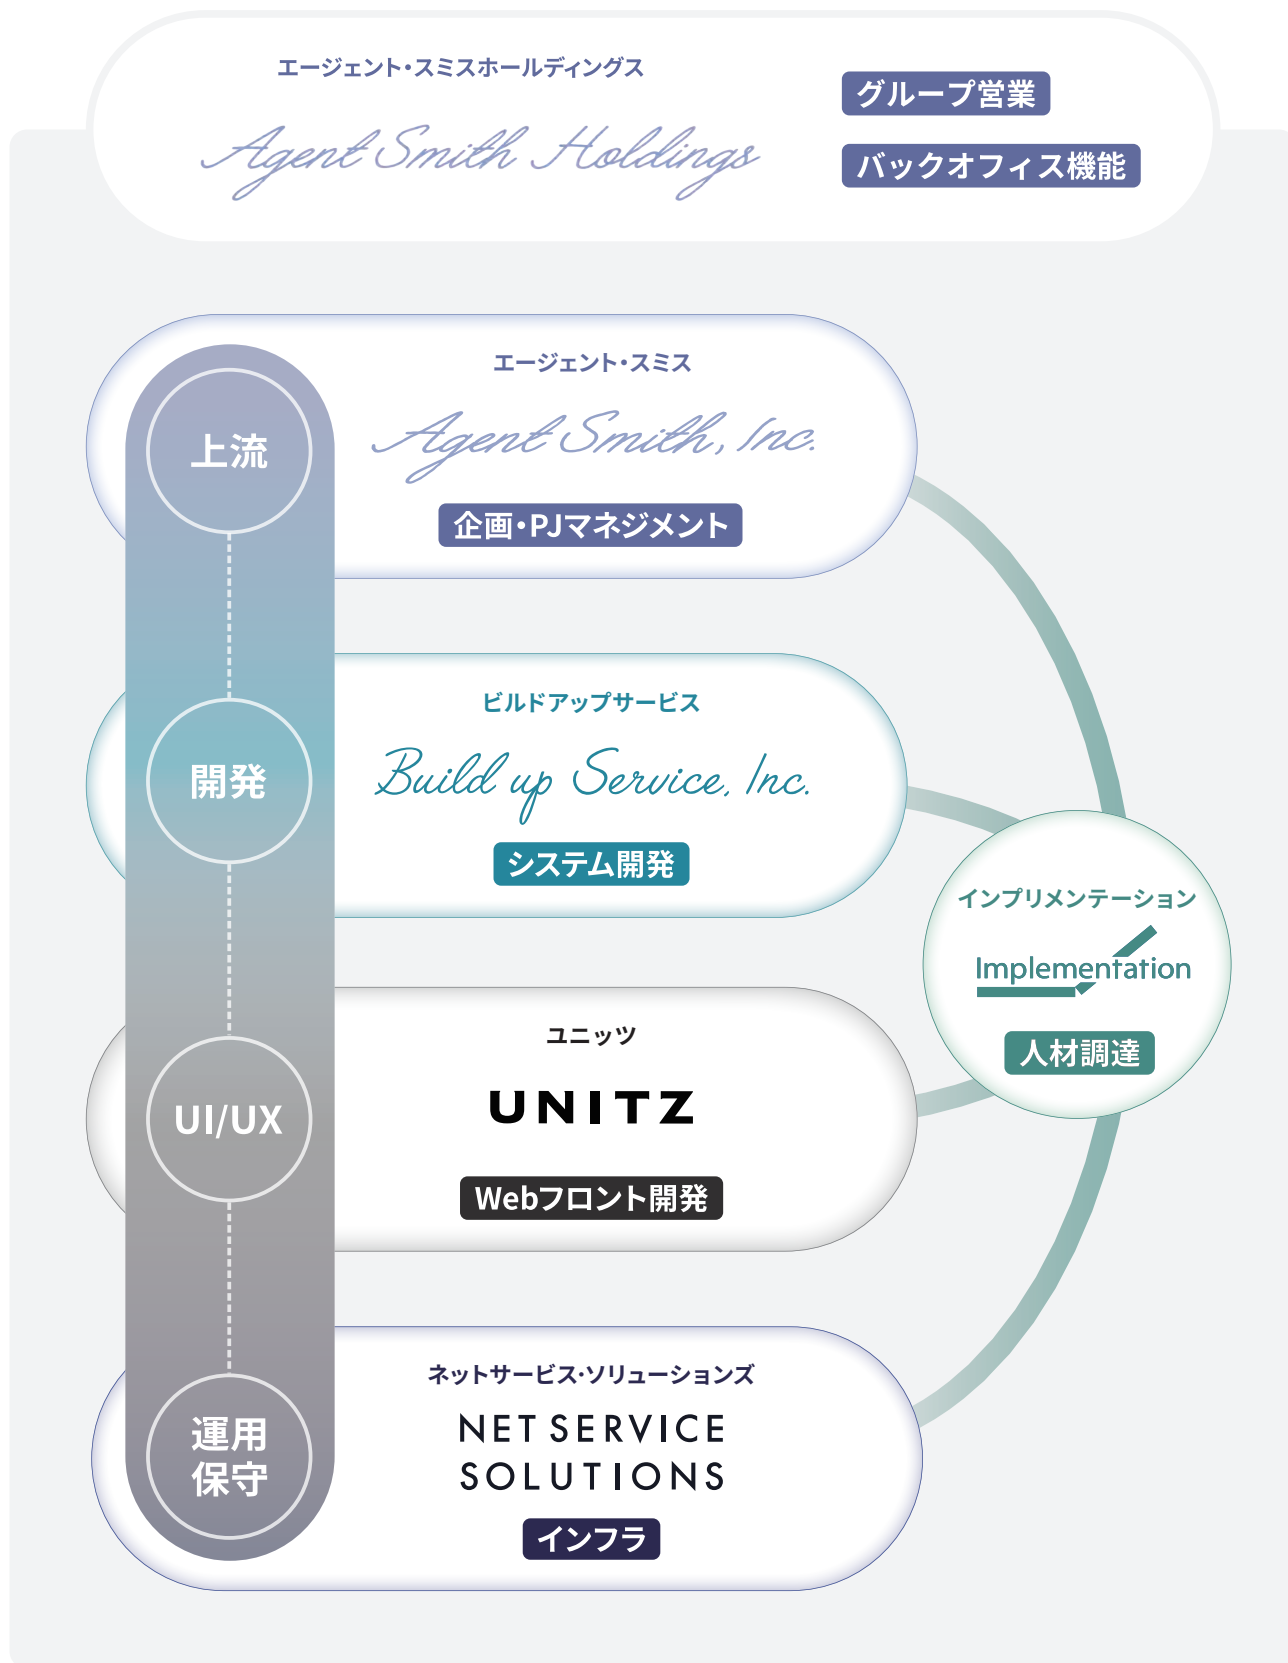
エージェント・スミスホールディングス
Agent Smith Holdings

グループ営業
バックオフィス機能

上流

エージェント・スミス
Agent Smith, Inc.
企画・PJマネジメント

開発

ビルドアップサービス
Build up Service, Inc.
システム開発

インプリメンテーション
Implementation
人材調達

UI/UX

ユニッツ
UNITZ
Webフロント開発

運用保守

ネットサービス・ソリューションズ
NET SERVICE SOLUTIONS
インフラ